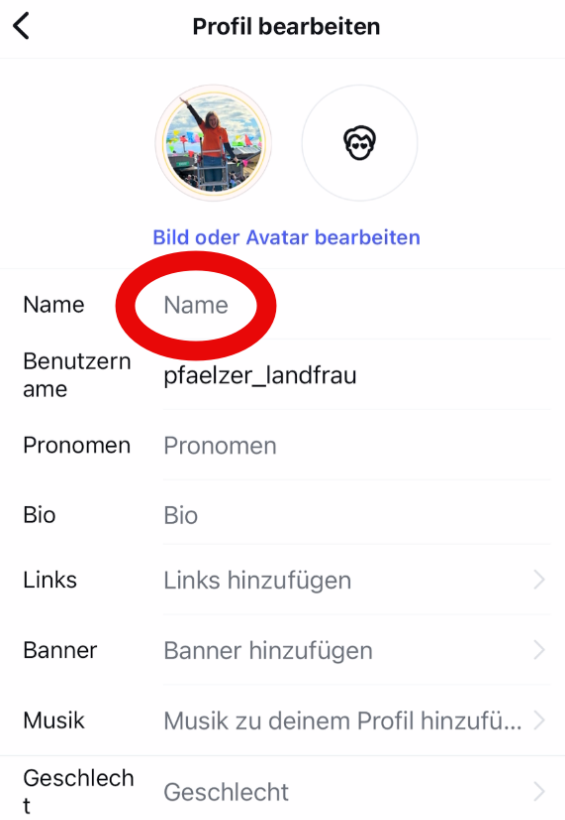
Profil bearbeiten

Bild oder Avatar bearbeiten

Name Name

Benutzername pfaelzer_landfrau

Pronomen Pronomen

Bio Bio

Links Links hinzufügen

Banner Banner hinzufügen

Musik Musik zu deinem Profil hinzufü...

Geschlecht Geschlecht